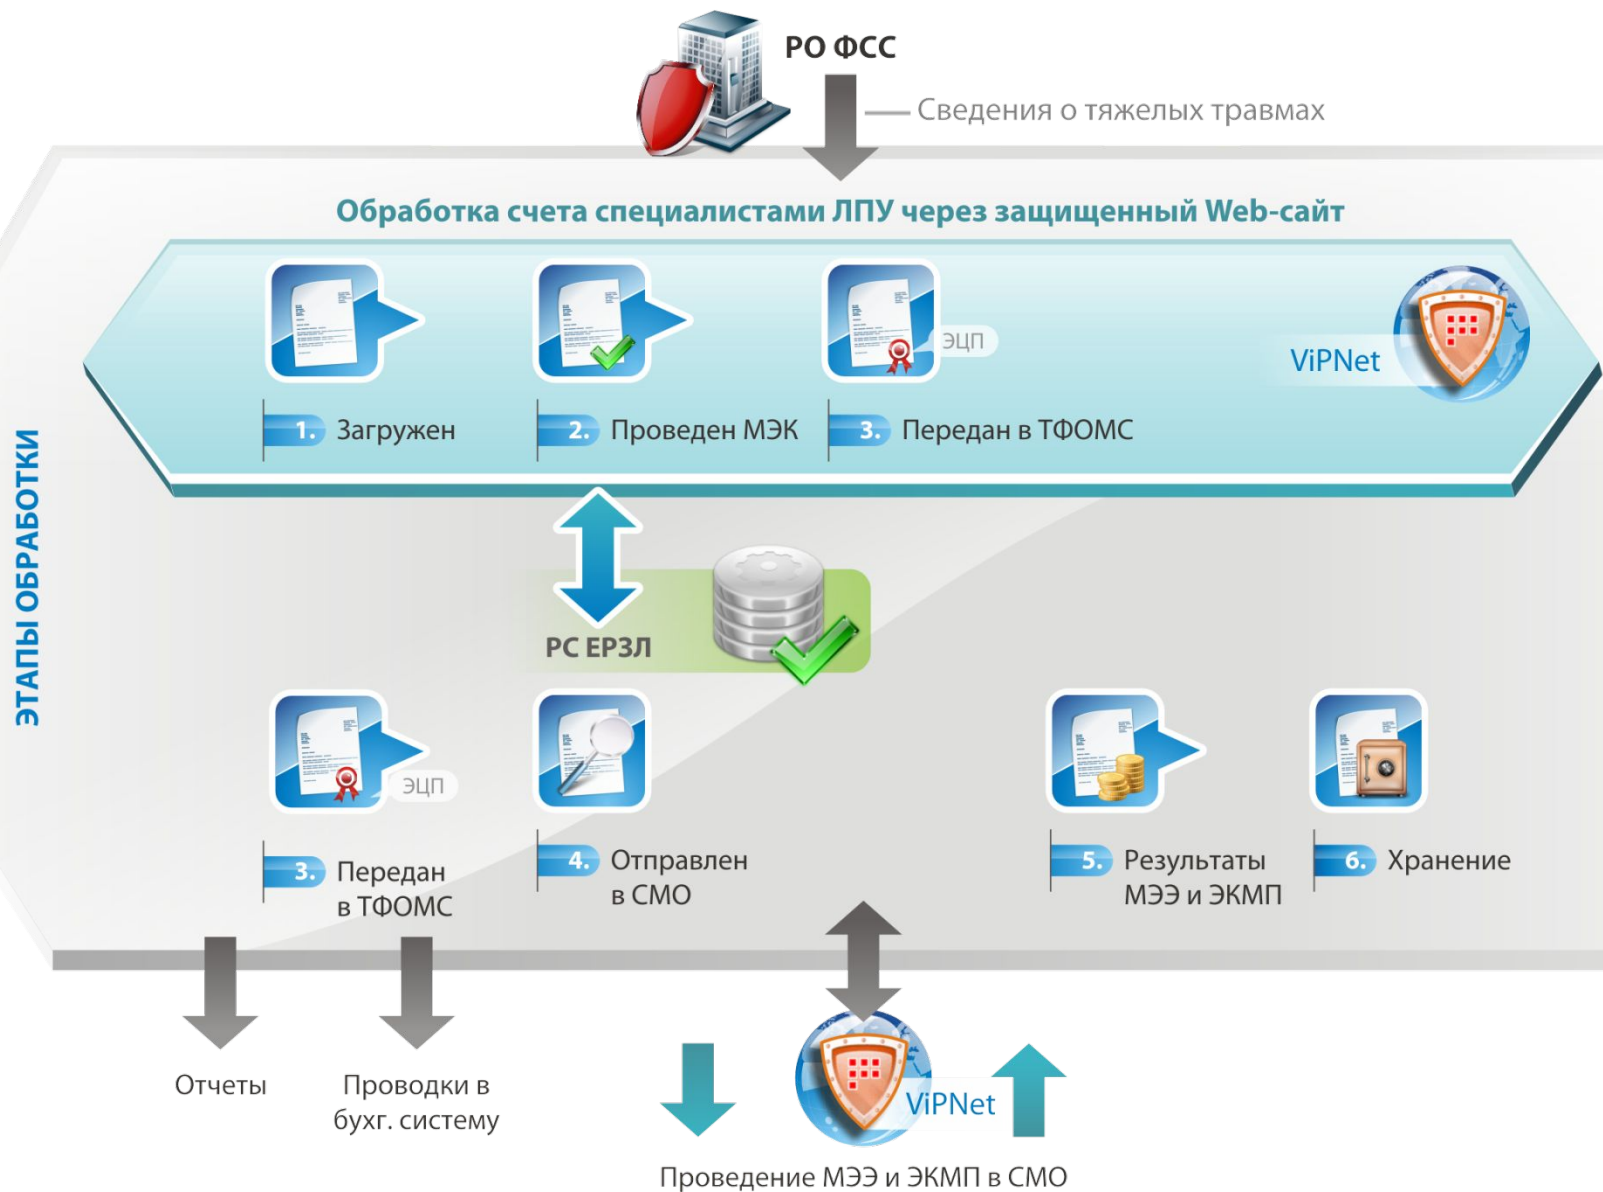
РО ФСС

Сведения о тяжелых травмах

ЭТАПЫ ОБРАБОТКИ

Обработка счета специалистами ЛПУ через защищенный Web-сайт

ЭЦП

ViPNet

1. Загружен

2. Проведен МЭК

3. Передан в ТФОМС

РС ЕРЗЛ

ЭЦП

3. Передан в ТФОМС

4. Отправлен в СМО

5. Результаты МЭЭ и ЭКМП

6. Хранение

Отчеты

Проводки в бухг. систему

ViPNet

Проведение МЭЭ и ЭКМП в СМО